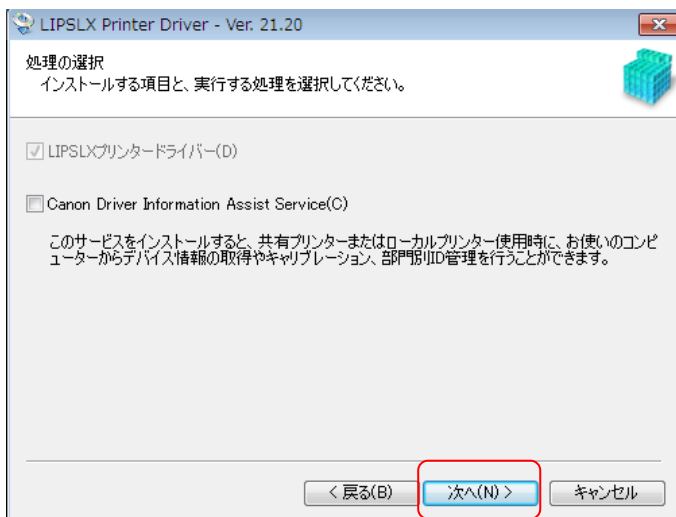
LIPSLX Printer Driver - Ver. 21.20

処理の選択
インストールする項目と、実行する処理を選択してください。

LIPSLXプリンタードライバー(D)

Canon Driver Information Assist Service(C)

このサービスをインストールすると、共有プリンターまたはローカルプリンター使用時に、お使いのコンピューターからデバイス情報の取得やキャリブレーション、部門別ID管理を行うことができます。

< 戻る(B)
次へ(N) >
キャンセル